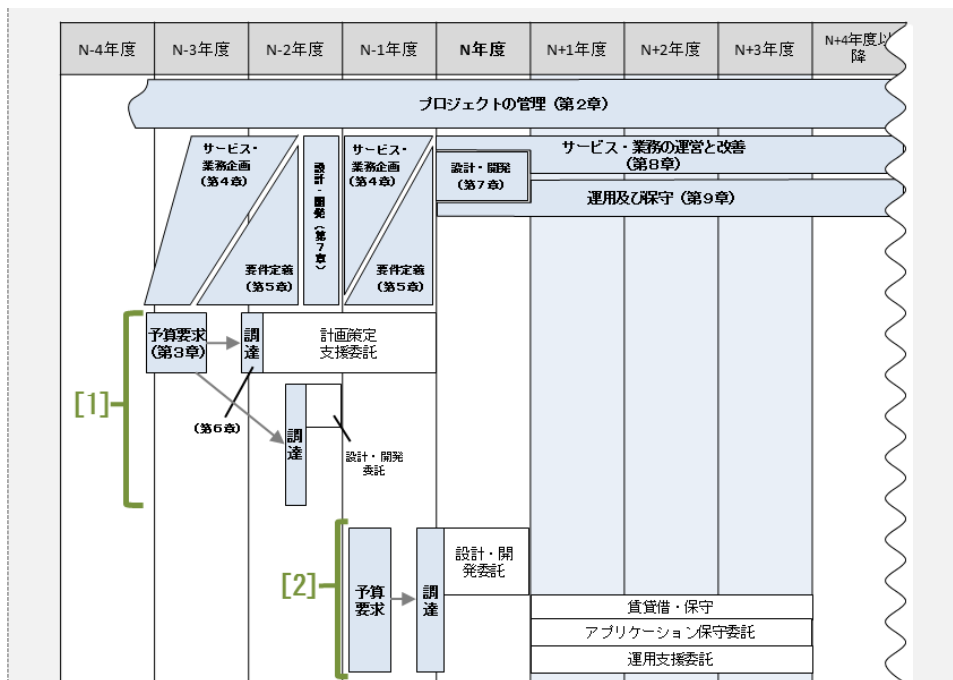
| N-4年度 | N-3年度 | N-2年度 | N-1年度 | N年度 | N+1年度 | N+2年度 | N+3年度 | N+4年度以降 |
|---|---|---|---|---|---|---|---|---|

プロジェクトの管理（第2章）

サービス・業務企画（第4章）

要件定義（第5章）

設計・開発（第7章）

サービス・業務企画（第4章）

要件定義（第5章）

設計・開発（第7章）

サービス・業務の運営と改善（第8章）

運用及び保守（第9章）

[1]

予算要求（第3章）

調達

計画策定支援委託

（第6章）

調達

設計・開発委託

[2]

予算要求

調達

設計・開発委託

賃貸借・保守

アプリケーション保守委託

運用支援委託